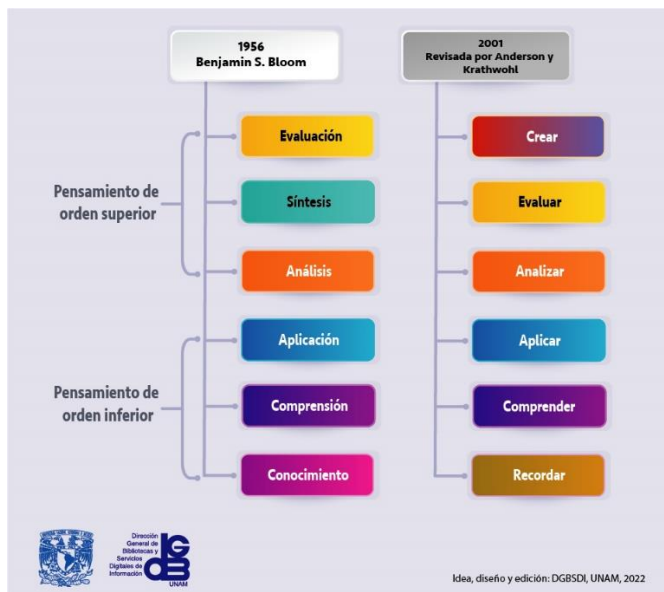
1956
Benjamin S. Bloom

2001
Revisada por Anderson y Krathwohl

Pensamiento de orden superior

Evaluación

Síntesis

Análisis

Pensamiento de orden inferior

Aplicación

Comprensión

Conocimiento

Crear

Evaluar

Analizar

Aplicar

Comprender

Recordar

Dirección General de Bibliotecas y Servicios Digitales de Información

DGB

UNAM

Idea, diseño y edición: DGBSDI, UNAM, 2022